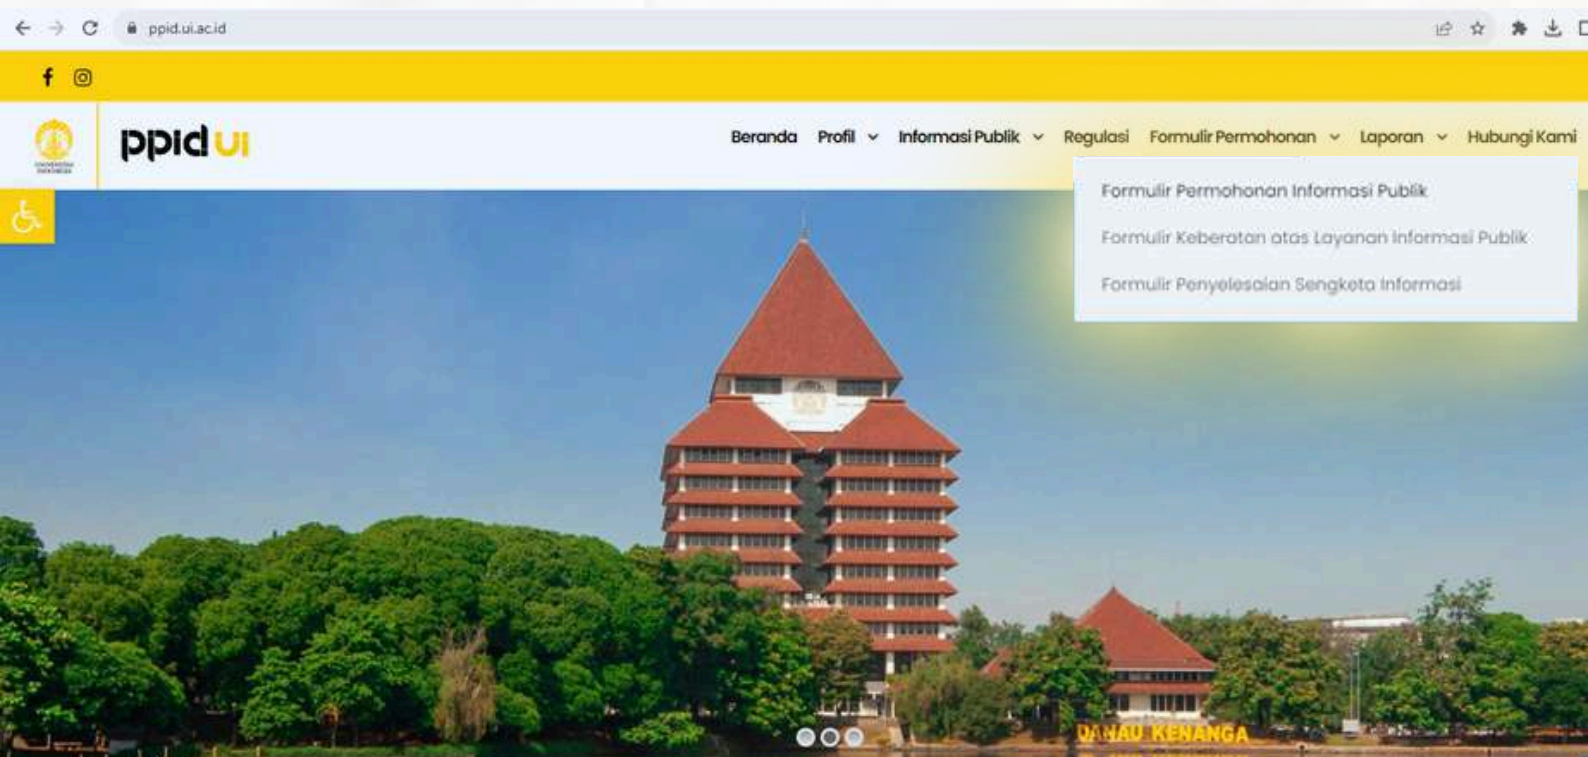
ppid.ui.ac.id

UNIVERSITAS INDONESIA

ppid UI

Beranda Profil Informasi Publik Regulasi Formulir Permohonan Laporan Hubungi Kami

Formulir Permohonan Informasi Publik

Formulir Keberatan atas Layanan Informasi Publik

Formulir Penyelesaian Sengketa Informasi

DANAU KENANGA